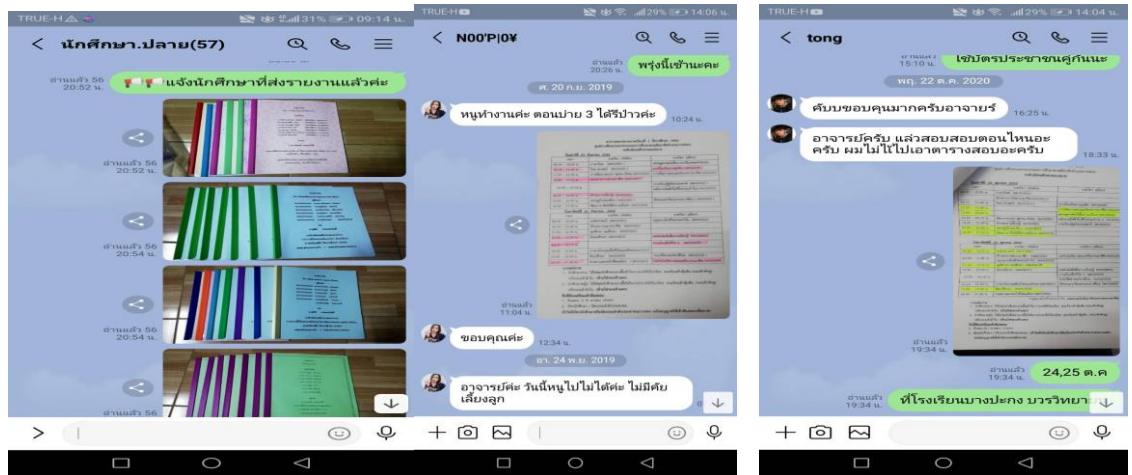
TRUE-H 31% 09:14 น.

< นักศึกษา.ปลาย(57)

อ่านแล้ว 56 20:52 น.
แจ้งนักศึกษาที่ส่งรายงานแล้วค่ะ

อ่านแล้ว 56 20:52 น.

อ่านแล้ว 56 20:54 น.

อ่านแล้ว 56 20:54 น.

อ่านแล้ว 56

TRUE-H 29% 14:06 น.

< N00'P|0¥

อ่านแล้ว 20:26 น.
พรุ่งนี้เช้านะคะ

ศ. 20 ก.ย. 2019

หนูทำงานค่ะ ตอนบ่าย 3 ได้รึป่าวคะ 10:24 น.

อ่านแล้ว 11:04 น.

ขอบคุณค่ะ 12:34 น.

อา. 24 พ.ย. 2019

อาจารย์คะ วันนี้หนูไปไม่ได้ค่ะ ไม่มีคนเลี้ยงลูก

TRUE-H 29% 14:04 น.

< tong

อ่านแล้ว 15:10 น.
เช้บัตรประชาชนคู่กันนะ

พฤ. 22 ต.ค. 2020

ค้บบขอบคุณมากครับอาจารย์ 16:25 น.

อาจารย์ครับ แล้วสอบสอบตอนไหนอะครับ ผมไม่ได้ไปเอาตารางสอบอะครับ 18:33 น.

อ่านแล้ว 19:34 น.

อ่านแล้ว 19:35 น.
24,25 ต.ค

อ่านแล้ว 19:34 น.
ที่โรงเรียนบางปะกง บวรวิทยา